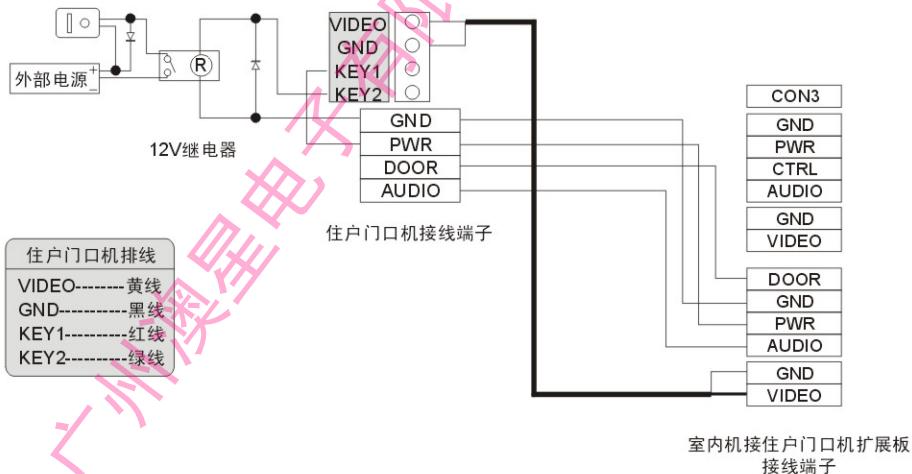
外部电源$^+_-$

R

12V继电器

VIDEO
GND
KEY1
KEY2

| GND |
| --- |
| PWR |
| DOOR |
| AUDIO |

住户门口机接线端子

| 住户门口机排线 |
| --- |
| VIDEO--------黄线 |
| GND-----------黑线 |
| KEY1----------红线 |
| KEY2----------绿线 |

| CON3 |
| --- |

| GND |
| --- |
| PWR |
| CTRL |
| AUDIO |

| GND |
| --- |
| VIDEO |

| DOOR |
| --- |
| GND |
| PWR |
| AUDIO |

| GND |
| --- |
| VIDEO |

室内机接住户门口机扩展板接线端子

广州奥星电子有限